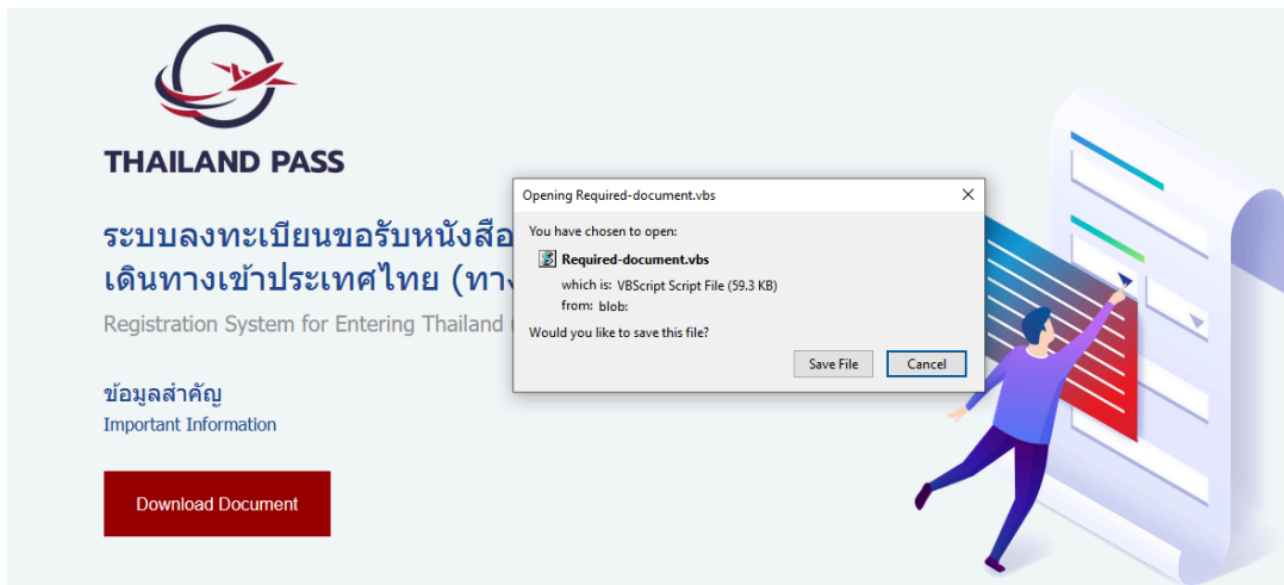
THAILAND PASS

ระบบลงทะเบียนขอรับหนังสือ
เดินทางเข้าประเทศไทย (ทาง
Registration System for Entering Thailand

ข้อมูลสำคัญ
Important Information

Download Document

Opening Required-document.vbs

You have chosen to open:

Required-document.vbs

which is: VBScript Script File (59.3 KB)

from: blob:

Would you like to save this file?

Save File

Cancel